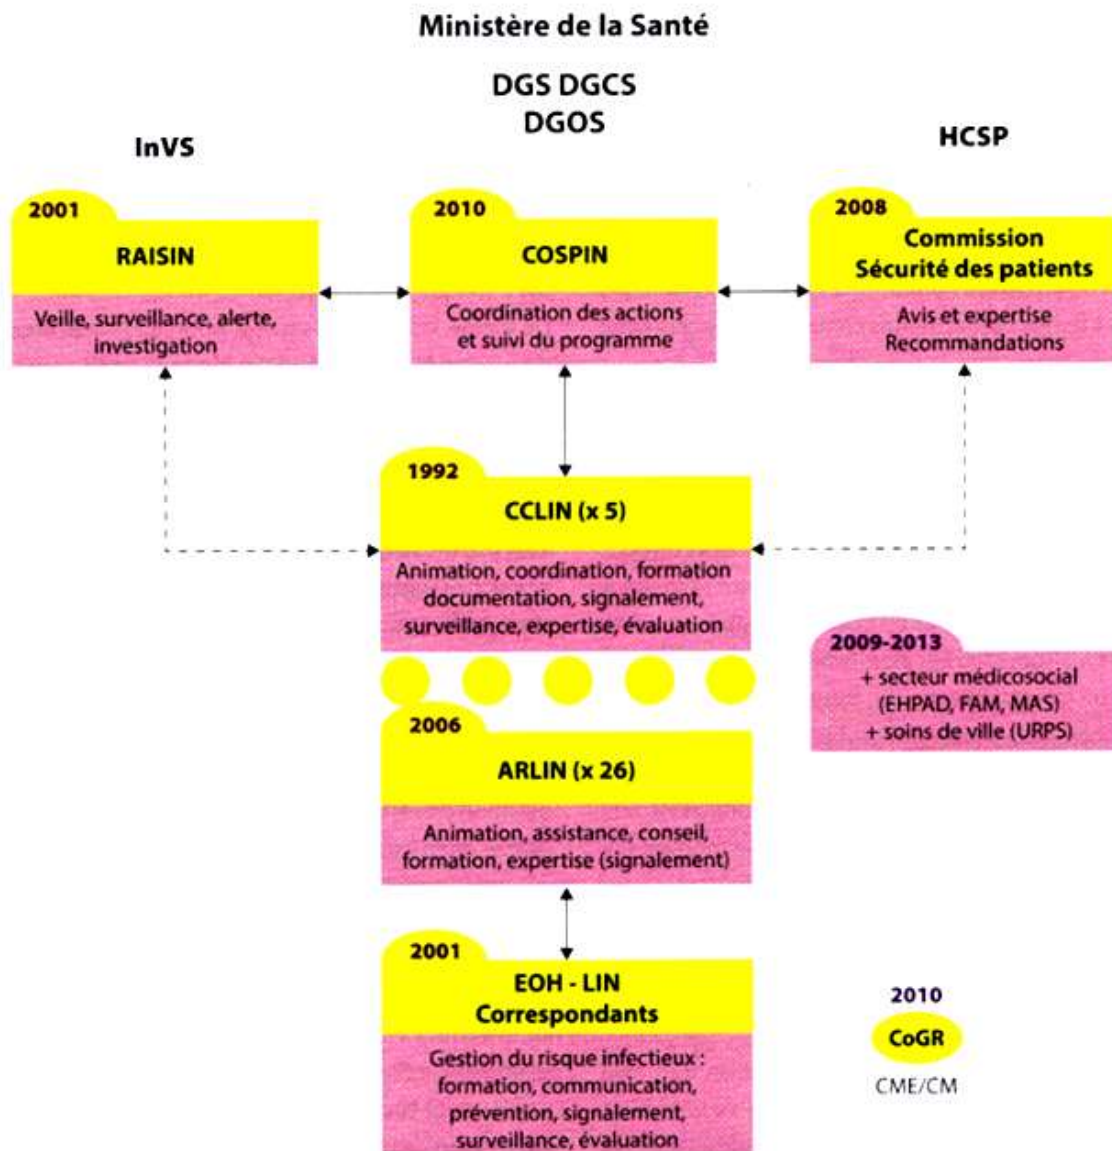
Ministère de la Santé

DGS DGCS
DGOS

InVS

HCSP

2001
RAISIN
Veille, surveillance, alerte, investigation

2010
COSPIN
Coordination des actions et suivi du programme

2008
Commission
Sécurité des patients
Avis et expertise
Recommandations

1992
CCLIN (x 5)
Animation, coordination, formation documentation, signalement, surveillance, expertise, évaluation

2009-2013
+ secteur médicosocial (EHPAD, FAM, MAS)
+ soins de ville (URPS)

2006
ARLIN (x 26)
Animation, assistance, conseil, formation, expertise (signalement)

2001
EOH - LIN
Correspondants
Gestion du risque infectieux : formation, communication, prévention, signalement, surveillance, évaluation

2010
CoGR
CME/CM